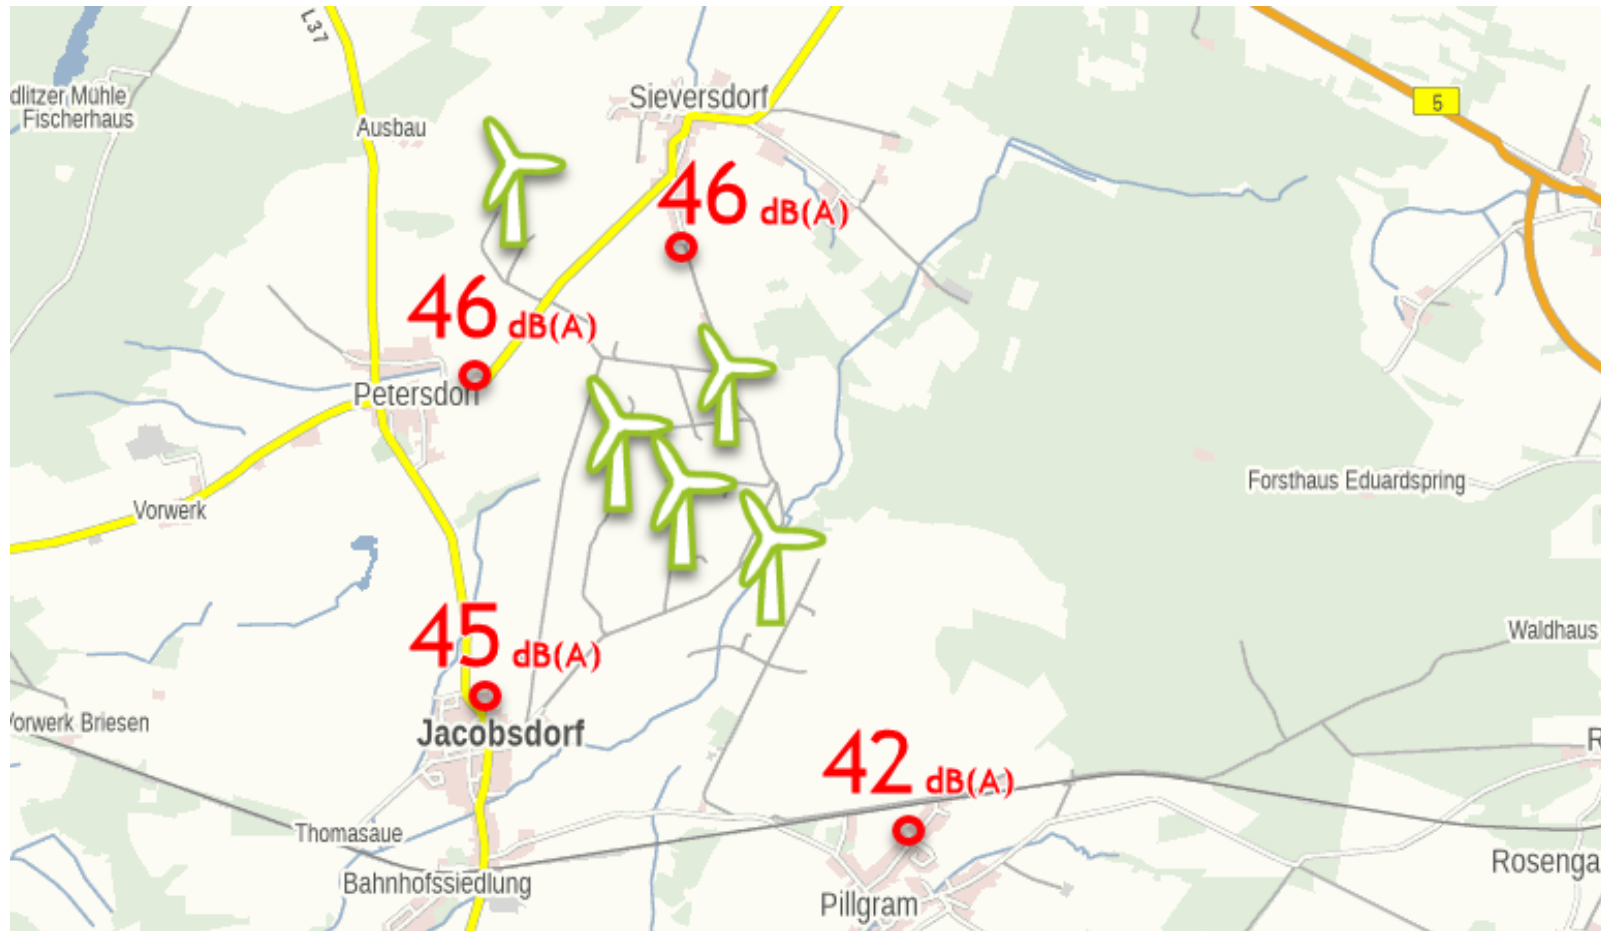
L37

dlitzer Mühle
Fischerhaus

Ausbau

Sieversdorf

5

46 dB(A)

46 dB(A)

Petersdorf

Vorwerk

Forsthaus Eduardspring

Waldhaus

45 dB(A)

Vorwerk Briesen

Jacobsdorf

42 dB(A)

R

Thomasaue

Bahnhofssiedlung

Pillgram

Rosenga